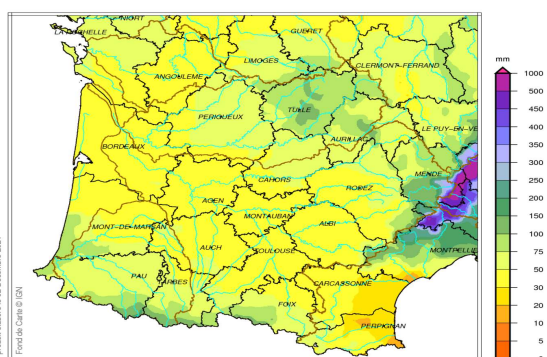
NIORT
LA ROCHELLE
GUERET
LIMOGES
CLERMONT-FERRAND
ANGOULEME
TULLE
PERIGUEUX
AURILLAC
LE PUY-EN-VE
BORDEAUX
MENDE
CAHORS
RODEZ
AGEN
MONTAUBAN
ALBI
MONT-DE-MARSAN
AUCH
TOULOUSE
MONTPELLI
PAU
TARBES
CARCASSONNE
FOIX
PERPIGNAN
Fond de Carte © IGN
mm
1000
500
450
400
350
300
250
200
150
100
75
50
30
20
10
5